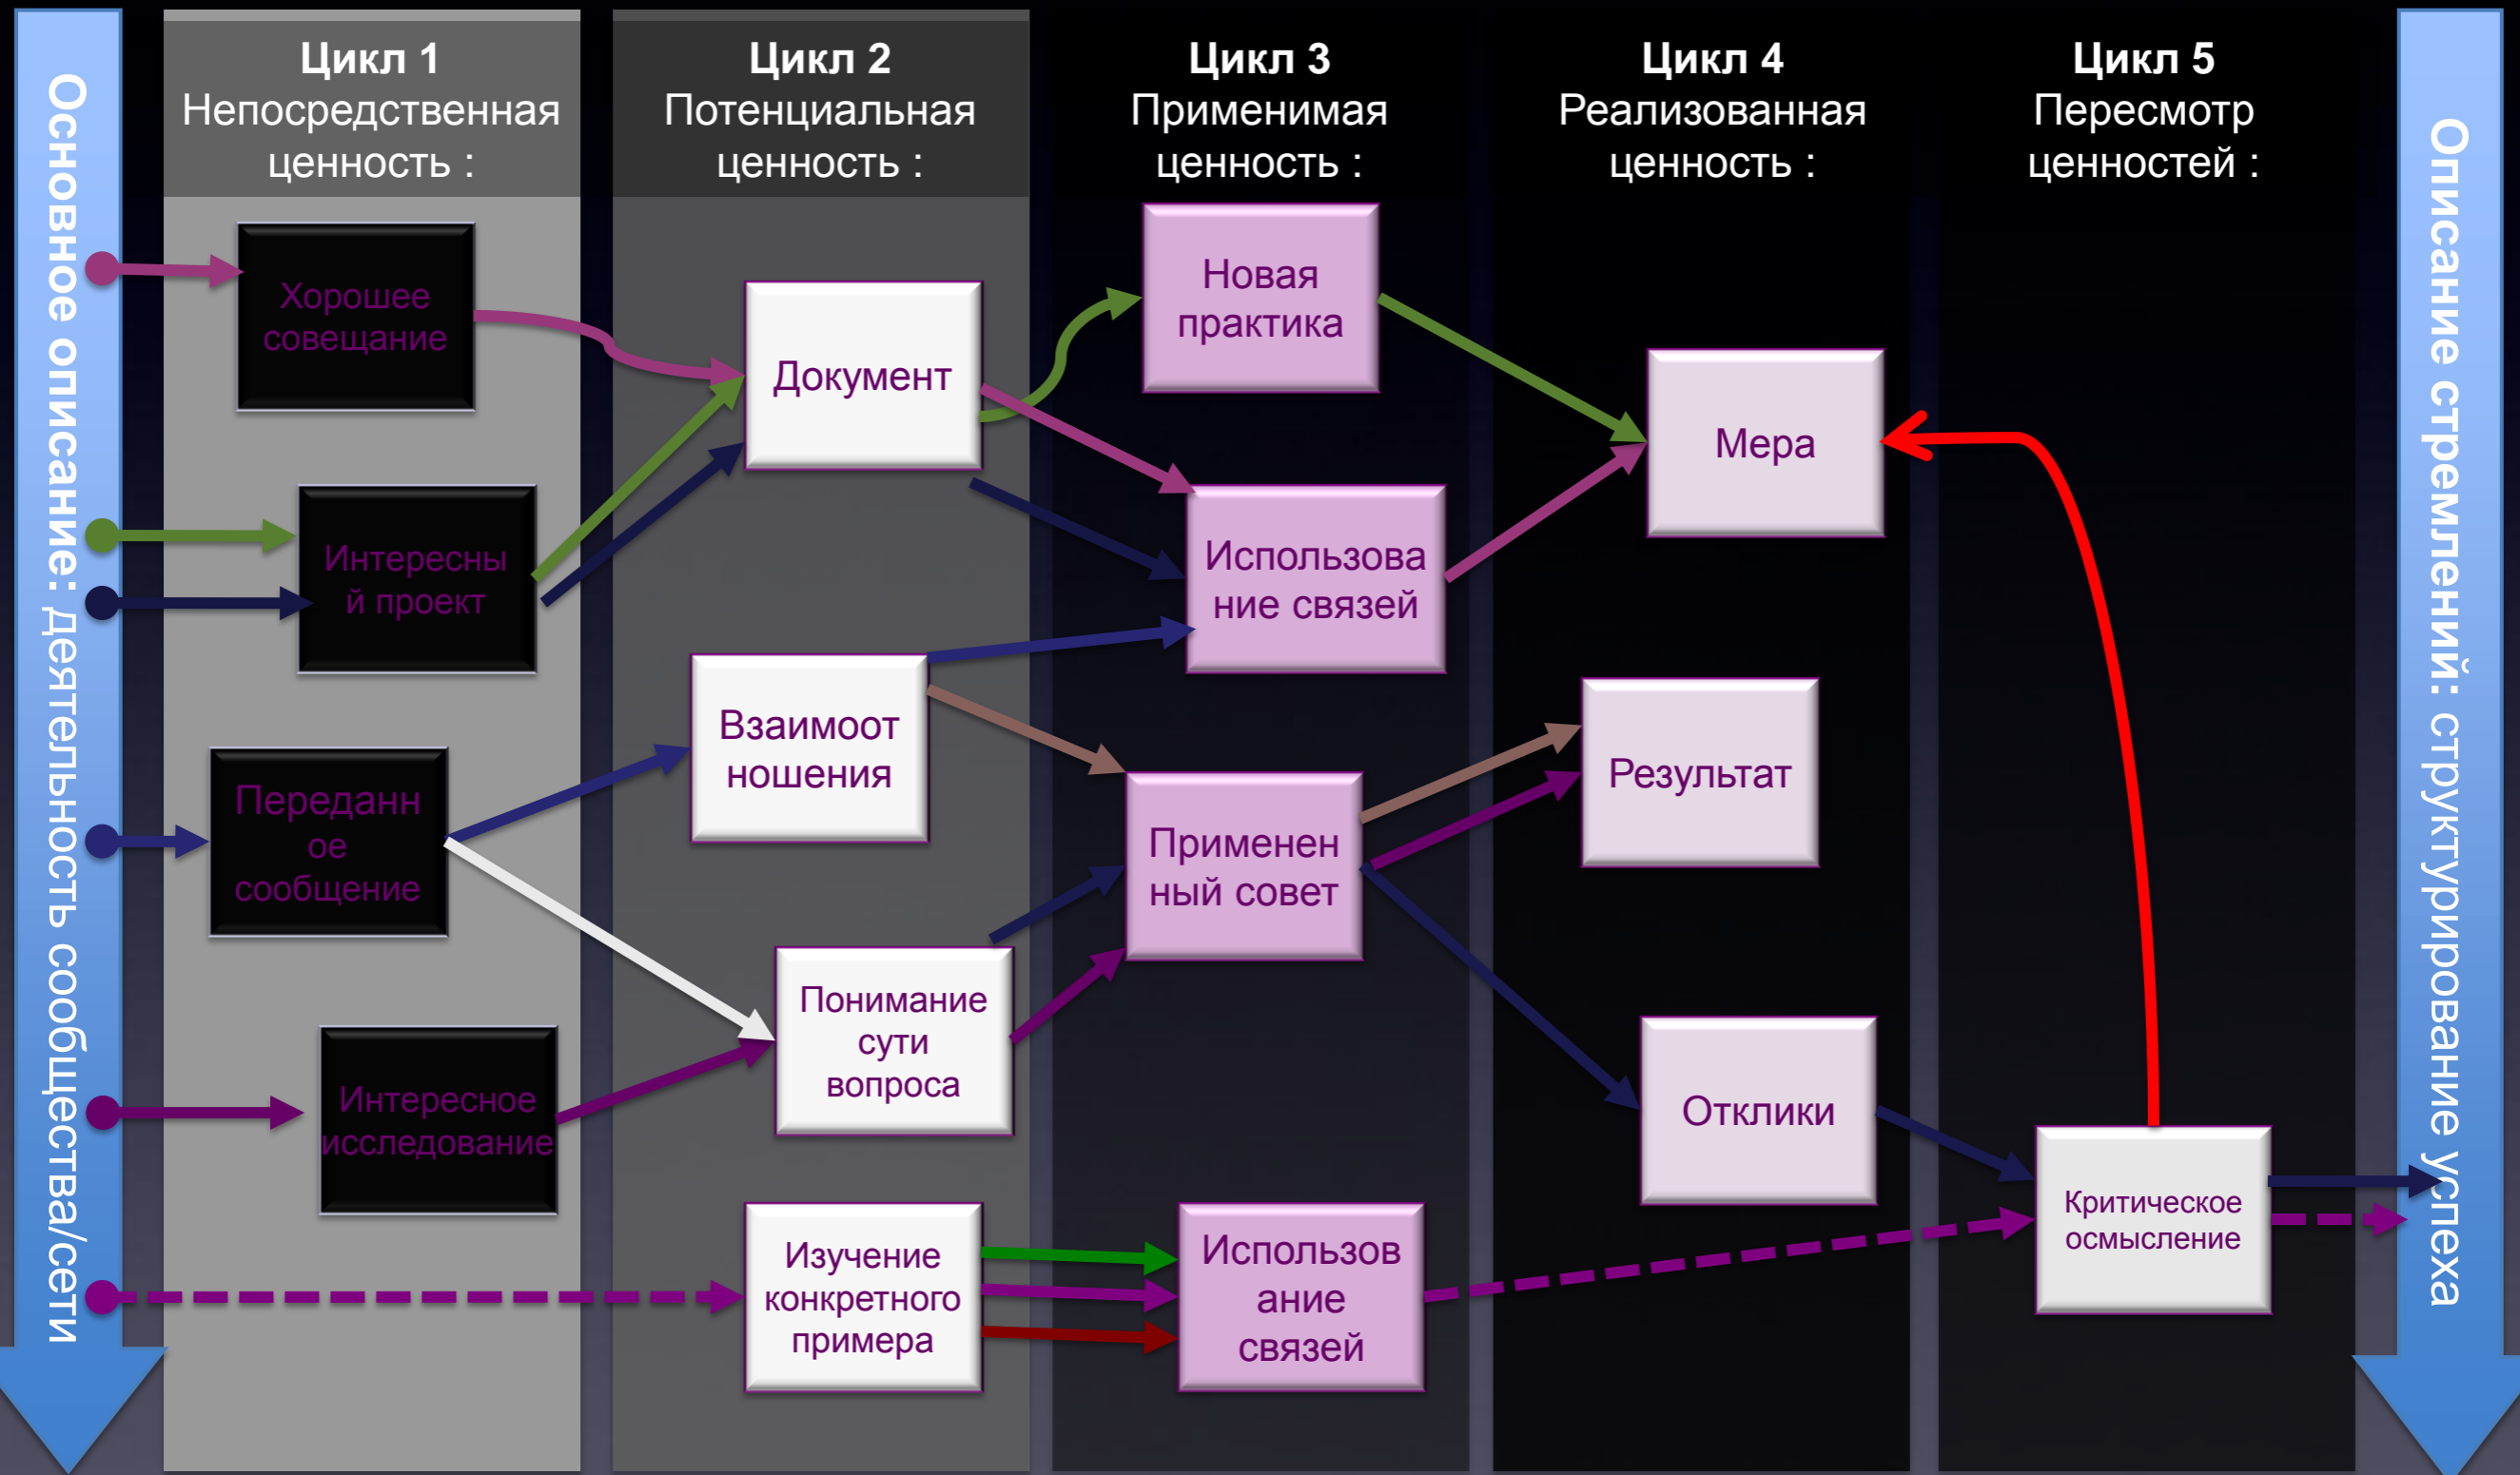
Основное описание: деятельность сообщества/сети

Цикл 1
Непосредственная ценность :

Цикл 2
Потенциальная ценность :

Цикл 3
Применимая ценность :

Цикл 4
Реализованная ценность :

Цикл 5
Пересмотр ценностей :

Описание стремлений: структурирование успеха

Хорошее совещание

Интересный проект

Переданное сообщение

Интересное исследование

Документ

Взаимоотношения

Понимание сути вопроса

Изучение конкретного примера

Новая практика

Использование связей

Примененный совет

Использование связей

Мера

Результат

Отклики

Критическое осмысление